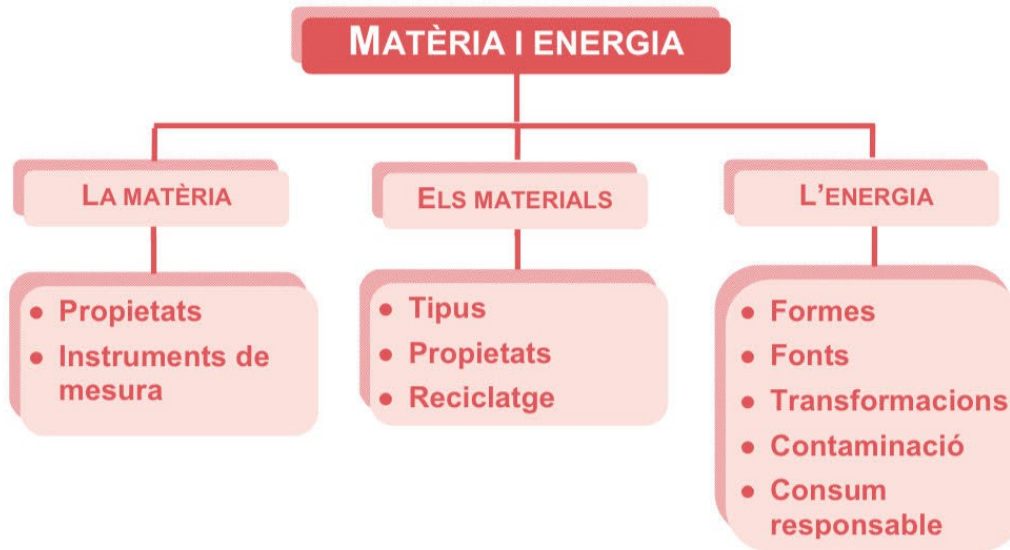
MATÈRIA I ENERGIA

LA MATÈRIA

ELS MATERIALS

L'ENERGIA

- Propietats
- Instruments de mesura

- Tipus
- Propietats
- Reciclatge

- Formes
- Fonts
- Transformacions
- Contaminació
- Consum responsable